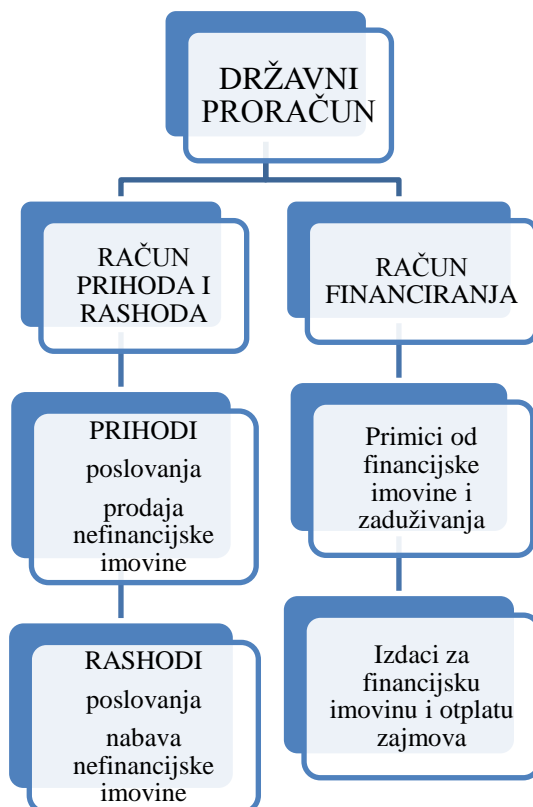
DRŽAVNI PRORAČUN

RAČUN PRIHODA I RASHODA

PRIHODI

poslovanja

prodaja nefinancijske imovine

RASHODI

poslovanja

nabava nefinancijske imovine

RAČUN FINANCIRANJA

Primici od financijske imovine i zaduživanja

Izdaci za financijsku imovinu i otplatu zajmova